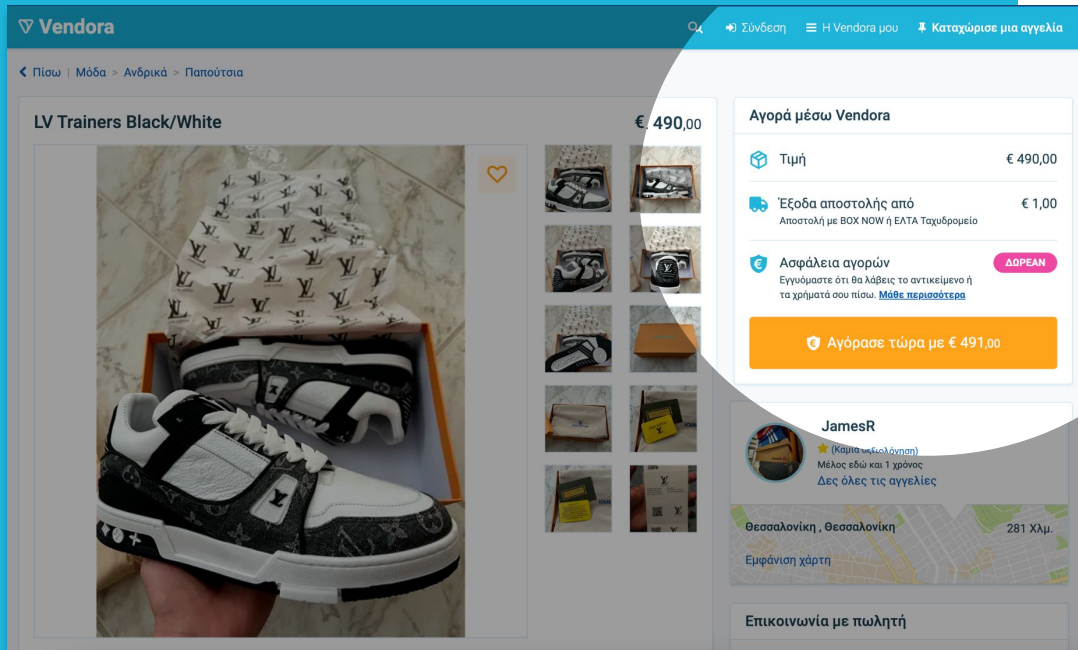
Vendora

Σύνδεση  Η Vendora μου  Καταχώρισε μια αγγελία

Πίσω | Μόδα > Ανδρικά > Παπούτσια

LV Trainers Black/White

€ 490,00

Αγορά μέσω Vendora

Τιμή € 490,00

Έξοδα αποστολής από € 1,00
Αποστολή με BOX NOW ή ΕΛΤΑ Ταχυδρομείο

Ασφάλεια αγορών ΔΩΡΕΑΝ
Εγγυόμαστε ότι θα λάβεις το αντικείμενο ή τα χρήματά σου πίσω. Μάθε περισσότερα

Αγόρασε τώρα με € 491,00

JamesR
(Καμία αξιολόγηση)
Μέλος εδώ και 1 χρόνος
Δες όλες τις αγγελίες

Θεσσαλονίκη , Θεσσαλονίκη 281 Χλμ.
Εμφάνιση χάρτη

Επικοινωνία με πωλητή